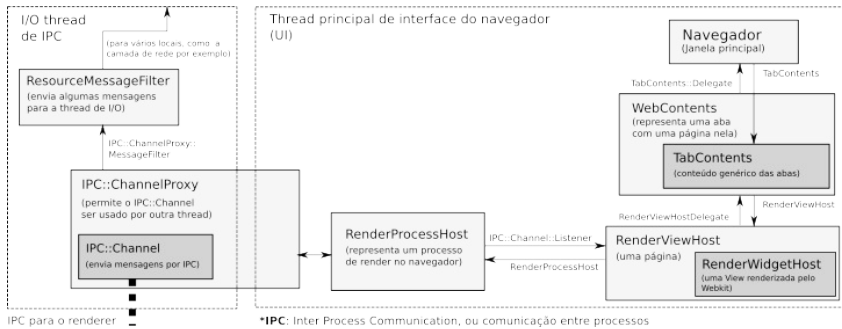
I/O thread de IPC

(para vários locais, como, a camada de rede por exemplo)

ResourceMessageFilter
(envia algumas mensagens para a thread de I/O)

IPC::ChannelProxy::MessageFilter

IPC::ChannelProxy
(permite o IPC::Channel ser usado por outra thread)

IPC::Channel
(envia mensagens por IPC)

IPC para o renderer

Thread principal de interface do navegador (UI)

Navegador
(Janela principal)

TabContents::Delegate

TabContents

WebContents
(representa uma aba com uma página nela)

TabContents
(conteúdo genérico das abas)

RenderViewHostDelegate

RenderViewHost

RenderProcessHost
(representa um processo de render no navegador)

IPC::Channel::Listener

RenderProcessHost

RenderViewHost
(uma página)

RenderWidgetHost
(uma View renderizada pelo Webkit)

*IPC: Inter Process Communication, ou comunicação entre processos